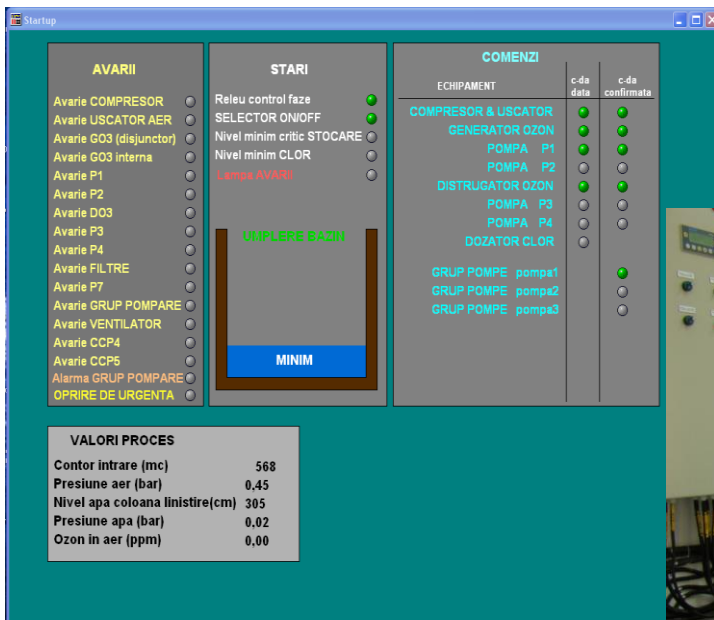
Startup

AVARII

Avarie COMPRESOR
Avarie USCATOR AER
Avarie GO3 (disjunctor)
Avarie GO3 interna
Avarie P1
Avarie P2
Avarie DO3
Avarie P3
Avarie P4
Avarie FILTRE
Avarie P7
Avarie GRUP POMPARE
Avarie VENTILATOR
Avarie CCP4
Avarie CCP5
Alarma GRUP POMPARE
OPRIRE DE URGENTA

STARI

Releu control faze
SELECTOR ON/OFF
Nivel minim critic STOCARE
Nivel minim CLOR
Lampa AVARII

UMPLERE BAZIN

MINIM

COMENZI

| ECHIPAMENT | c-da data | c-da confirmata |
|---|---|---|
| COMPRESOR & USCATOR | | |
| GENERATOR OZON | | |
| POMPA P1 | | |
| POMPA P2 | | |
| DISTRUGATOR OZON | | |
| POMPA P3 | | |
| POMPA P4 | | |
| DOZATOR CLOR | | |
| GRUP POMPE pompa1 | | |
| GRUP POMPE pompa2 | | |
| GRUP POMPE pompa3 | | |

VALORI PROCES

| | |
|---|---|
| Contor intrare (mc) | 568 |
| Presiune aer (bar) | 0,45 |
| Nivel apa coloana linistire(cm) | 305 |
| Presiune apa (bar) | 0,02 |
| Ozon in aer (ppm) | 0,00 |